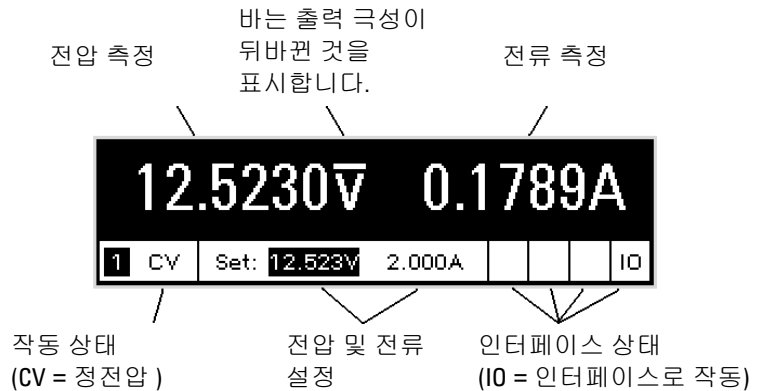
전압 측정

바는 출력 극성이 뒤바뀐 것을 표시합니다.

전류 측정

12.5230$\overline{\text{V}}$ 0.1789A

1 CV Set: 12.523V 2.000A IO

작동 상태 (CV = 정전압 )

전압 및 전류 설정

인터페이스 상태 (IO = 인터페이스로 작동)